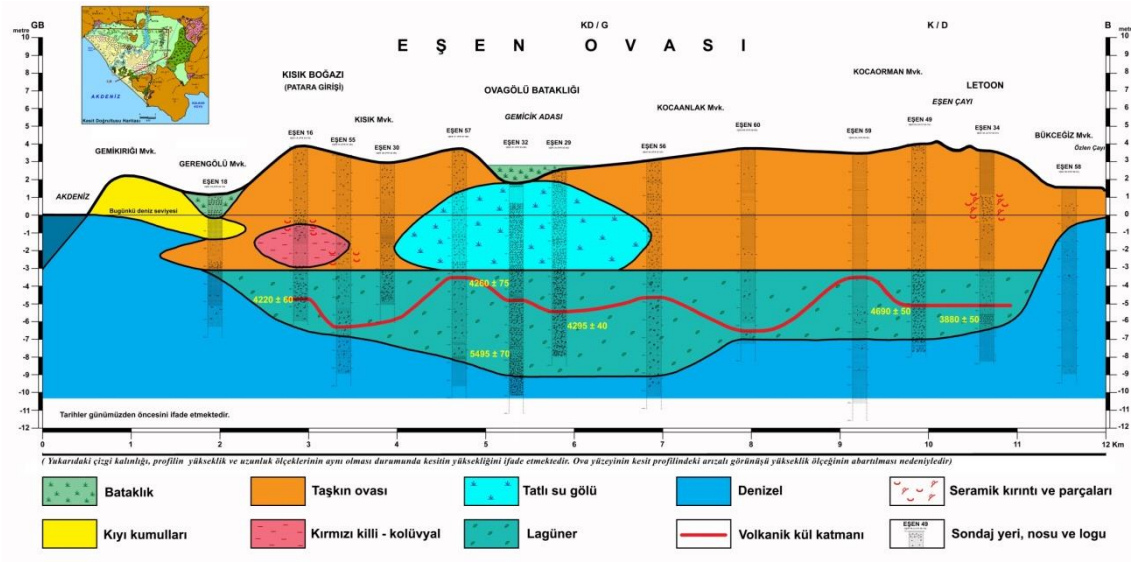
GB

KD / G

K / D

B

metre

E Ş E N   O V A S I

AKDENİZ

Kesit Doğrultusu Haritası

KISIK BOĞAZI
(PATARA Girişi)

KOCAORMAN Mvk.

LETOON

EŞEN ÇAYI

OVAGÖLÜ BATAKLIĞI

GEMİCİK ADASI

KISIK Mvk.

KOCAANLAK Mvk.

GEMİKIRIĞI Mvk.

GERENGÖLÜ Mvk.

BÜKCEĞİZ Mvk.

Özlen Çayı

EŞEN 18

EŞEN 16

EŞEN 55

EŞEN 30

EŞEN 57

EŞEN 32

EŞEN 29

EŞEN 56

EŞEN 60

EŞEN 59

EŞEN 49

EŞEN 34

EŞEN 58

AKDENİZ

Bugünkü deniz seviyesi

4220 ± 60

4260 ± 75

4295 ± 40

5495 ± 70

4690 ± 50

3880 ± 50

Tarihler günümüzden öncesini ifade etmektedir.

10 9 8 7 6 5 4 3 2 1 0 -1 -2 -3 -4 -5 -6 -7 -8 -9 -10 -11 -12

0 1 2 3 4 5 6 7 8 9 10 11 12 Km

( Yukarıdaki çizgi kalınlığı, profilin yükseklik ve uzunluk ölçeklerinin aynı olması durumunda kesitin yüksekliğini ifade etmektedir. Ova yüzeyinin kesit profilindeki arızalı görünüşü yükseklik ölçeğinin abartılması nedeniyledir)

Bataklık

Taşkın ovası

Tatlı su gölü

Denizel

Seramik kırıntı ve parçaları

Kıyı kumulları

Kırmızı killi - kolüvyal

Lagüner

Volkanik kül katmanı

EŞEN 49

Sondaj yeri, nosu ve logu